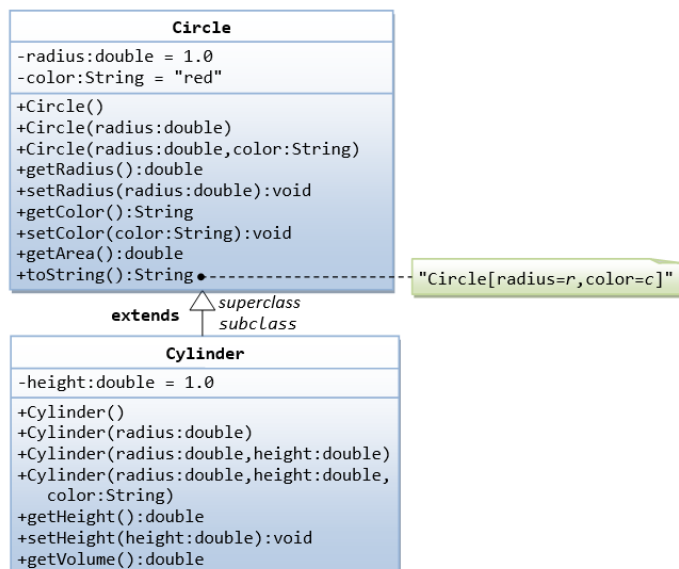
Circle

-radius:double = 1.0
-color:String = "red"

+Circle()
+Circle(radius:double)
+Circle(radius:double,color:String)
+getRadius():double
+setRadius(radius:double):void
+getColor():String
+setColor(color:String):void
+getArea():double
+toString():String

"Circle[radius=r,color=c]"

extends

superclass
subclass

Cylinder

-height:double = 1.0

+Cylinder()
+Cylinder(radius:double)
+Cylinder(radius:double,height:double)
+Cylinder(radius:double,height:double, color:String)
+getHeight():double
+setHeight(height:double):void
+getVolume():double